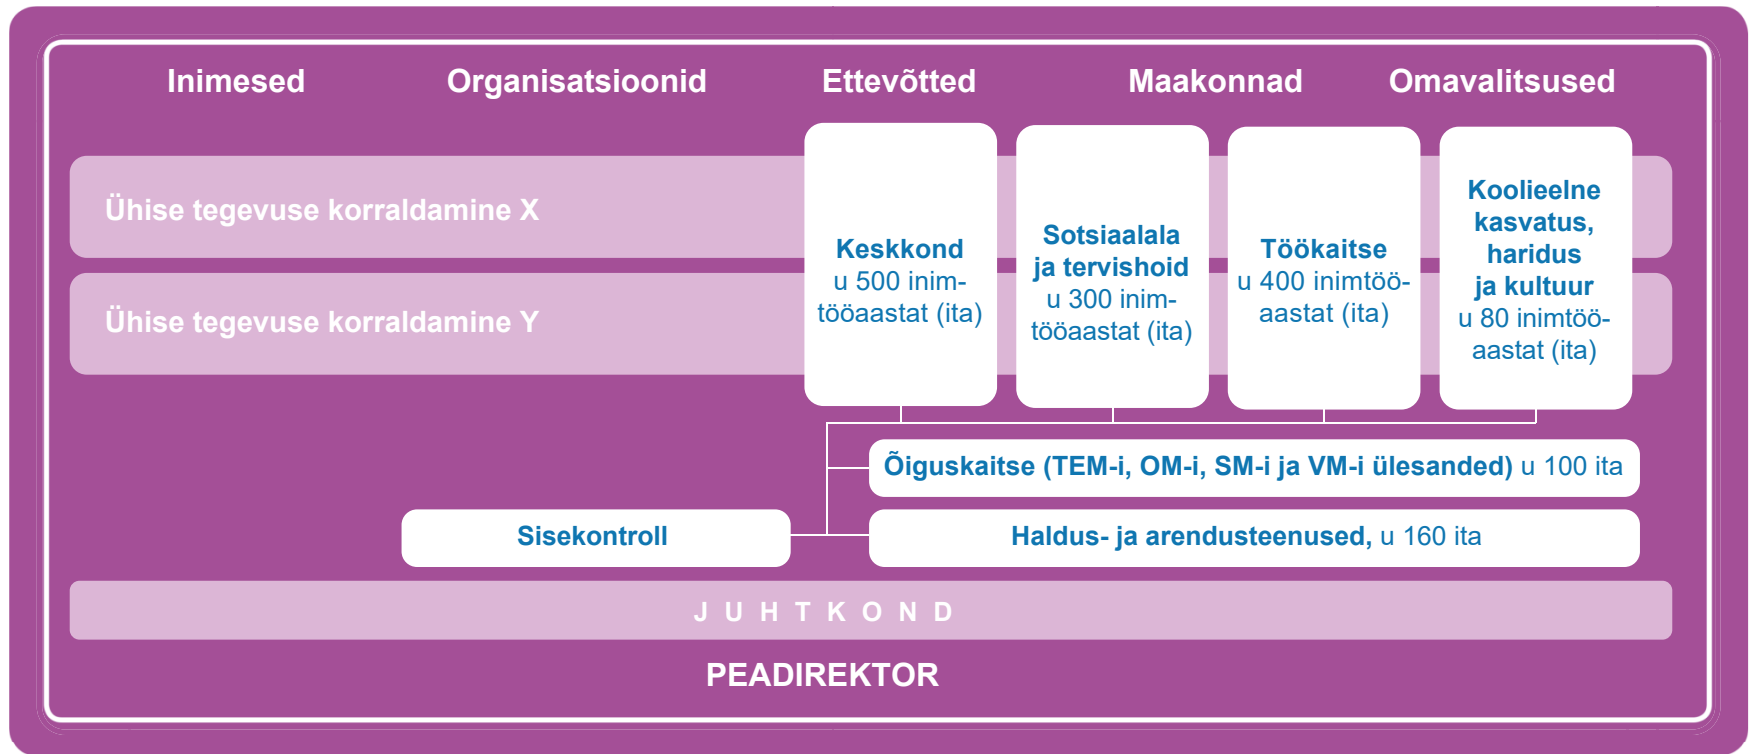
Inimesed Organisatsioonid Ettevõtted Maakonnad Omavalitsused

Ühise tegevuse korraldamine X

Ühise tegevuse korraldamine Y

Keskkond u 500 inimtööaastat (ita)

Sotsiaalala ja tervishoid u 300 inimtööaastat (ita)

Töökaitse u 400 inimtööaastat (ita)

Koolieelne kasvatus, haridus ja kultuur u 80 inimtööaastat (ita)

Õiguskaitse (TEM-i, OM-i, SM-i ja VM-i ülesanded) u 100 ita

Sisekontroll

Haldus- ja arendusteenused, u 160 ita

J U H T K O N D

PEADIREKTOR